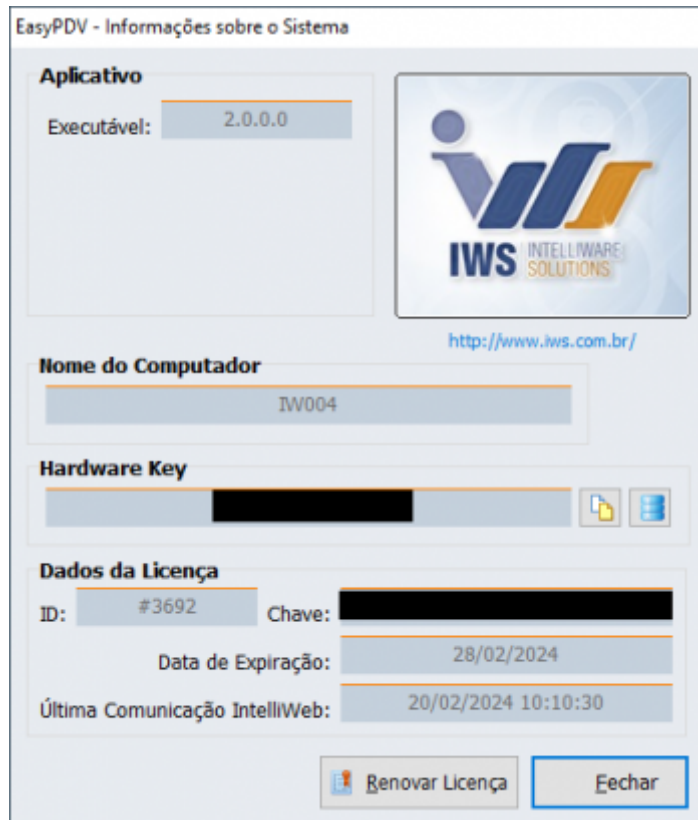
EasyPDV - Informações sobre o Sistema

Aplicativo

Executável: 2.0.0.0

IWS INTELLIWARE SOLUTIONS

http://www.iws.com.br/

Nome do Computador

IW004

Hardware Key

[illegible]

Dados da Licença

ID: #3692 Chave: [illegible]

Data de Expiração: 28/02/2024

Última Comunicação IntelliWeb: 20/02/2024 10:10:30

Renovar Licença

Fechar